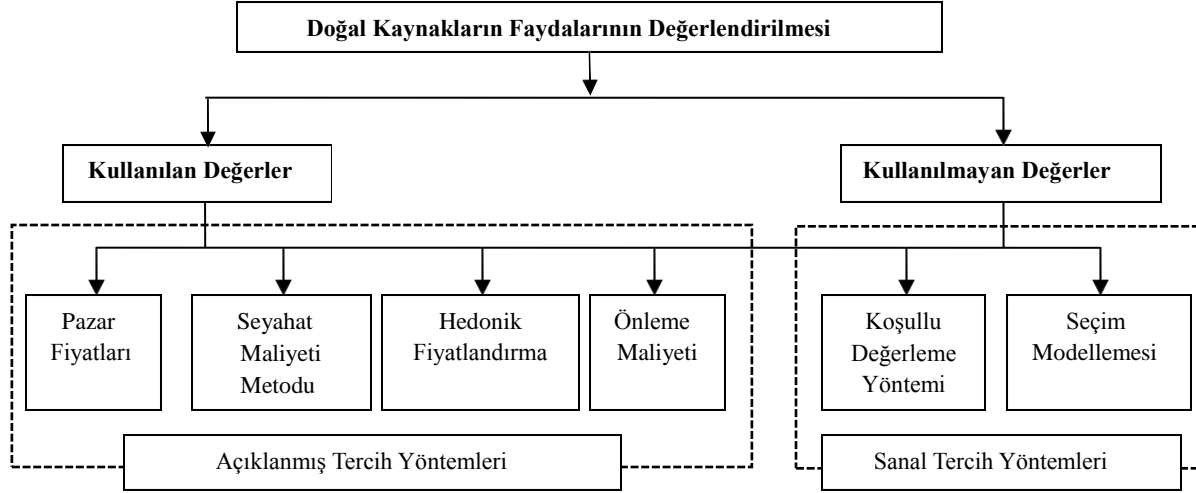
Doğal Kaynakların Faydalarının Değerlendirilmesi

Kullanılan Değerler

Kullanılmayan Değerler

Pazar Fiyatları

Seyahat Maliyeti Metodu

Hedonik Fiyatlandırma

Önleme Maliyeti

Koşullu Değerleme Yöntemi

Seçim Modellemesi

Açıklanmış Tercih Yöntemleri

Sanal Tercih Yöntemleri